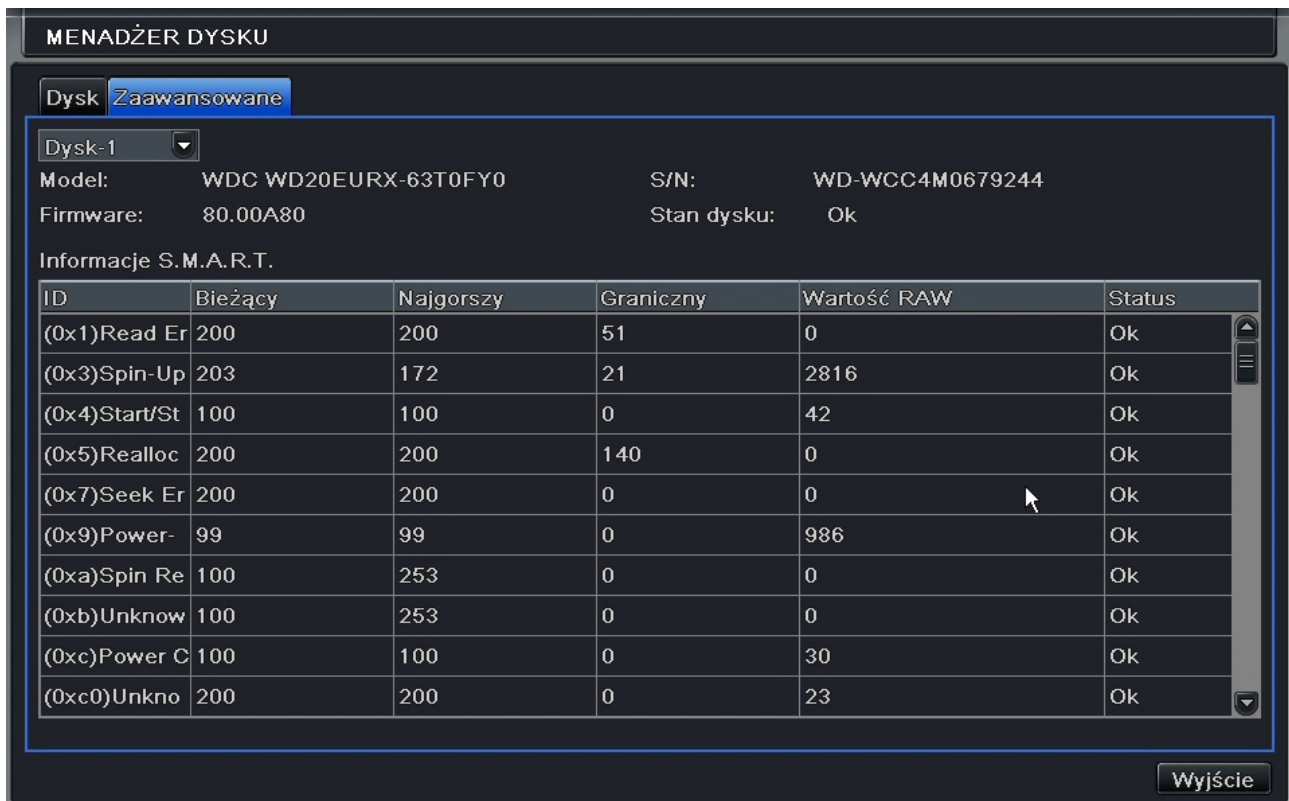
MENADŻER DYSKU

Dysk Zaawansowane

Dysk-1

Model: WDC WD20EURX-63T0FY0

S/N: WD-WCC4M0679244

Firmware: 80.00A80

Stan dysku: Ok

Informacje S.M.A.R.T.

| ID | Bieżący | Najgorszy | Graniczny | Wartość RAW | Status |
|---|---|---|---|---|---|
| (0x1)Read Er | 200 | 200 | 51 | 0 | Ok |
| (0x3)Spin-Up | 203 | 172 | 21 | 2816 | Ok |
| (0x4)Start/St | 100 | 100 | 0 | 42 | Ok |
| (0x5)Realloc | 200 | 200 | 140 | 0 | Ok |
| (0x7)Seek Er | 200 | 200 | 0 | 0 | Ok |
| (0x9)Power- | 99 | 99 | 0 | 986 | Ok |
| (0xa)Spin Re | 100 | 253 | 0 | 0 | Ok |
| (0xb)Unknow | 100 | 253 | 0 | 0 | Ok |
| (0xc)Power C | 100 | 100 | 0 | 30 | Ok |
| (0xc0)Unkno | 200 | 200 | 0 | 23 | Ok |

Wyjście